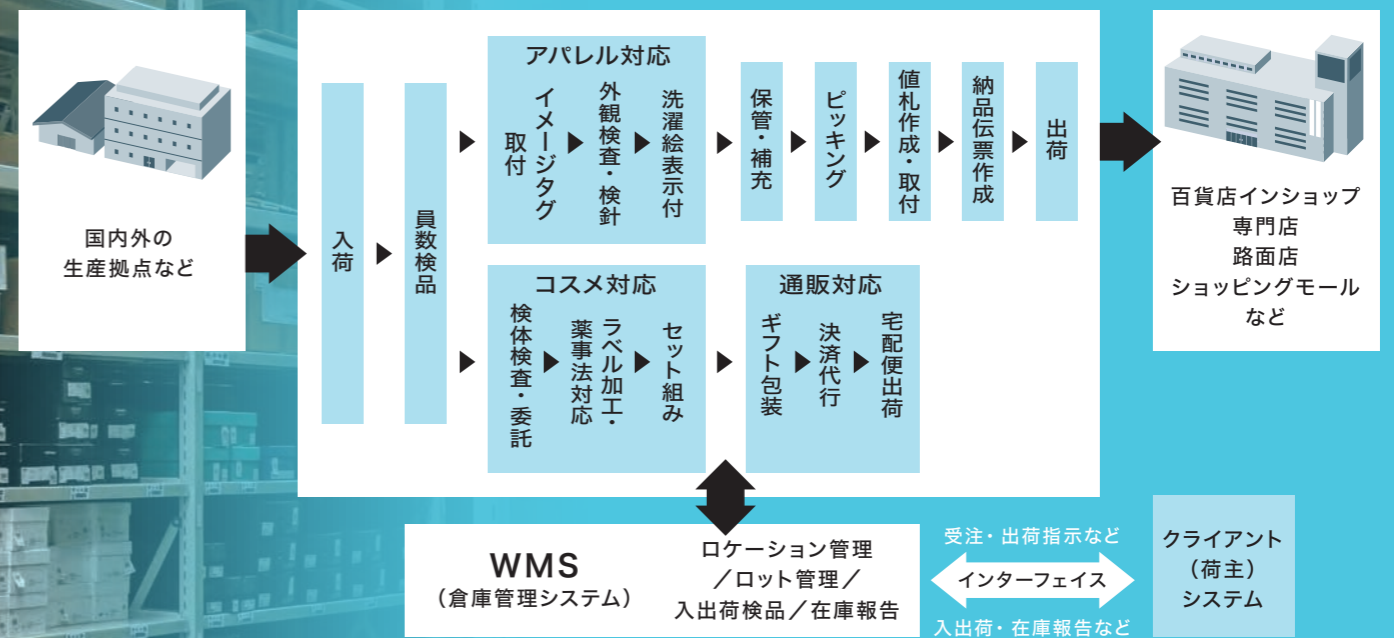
国内外の
生産拠点など

入荷

員数検品

アパレル対応

イメージタグ取付

外観検査・検針

洗濯絵表示付

コスメ対応

検体検査・委託

ラベル加工・薬事法対応

セット組み

保管・補充

ピッキング

値札作成・取付

納品伝票作成

出荷

通販対応

ギフト包装

決済代行

宅配便出荷

百貨店インショップ
専門店
路面店
ショッピングモール
など

WMS
（倉庫管理システム）

ロケーション管理
／ロット管理／
入出荷検品／在庫報告

受注・出荷指示など

インターフェイス

入出荷・在庫報告など

クライアント
（荷主）
システム